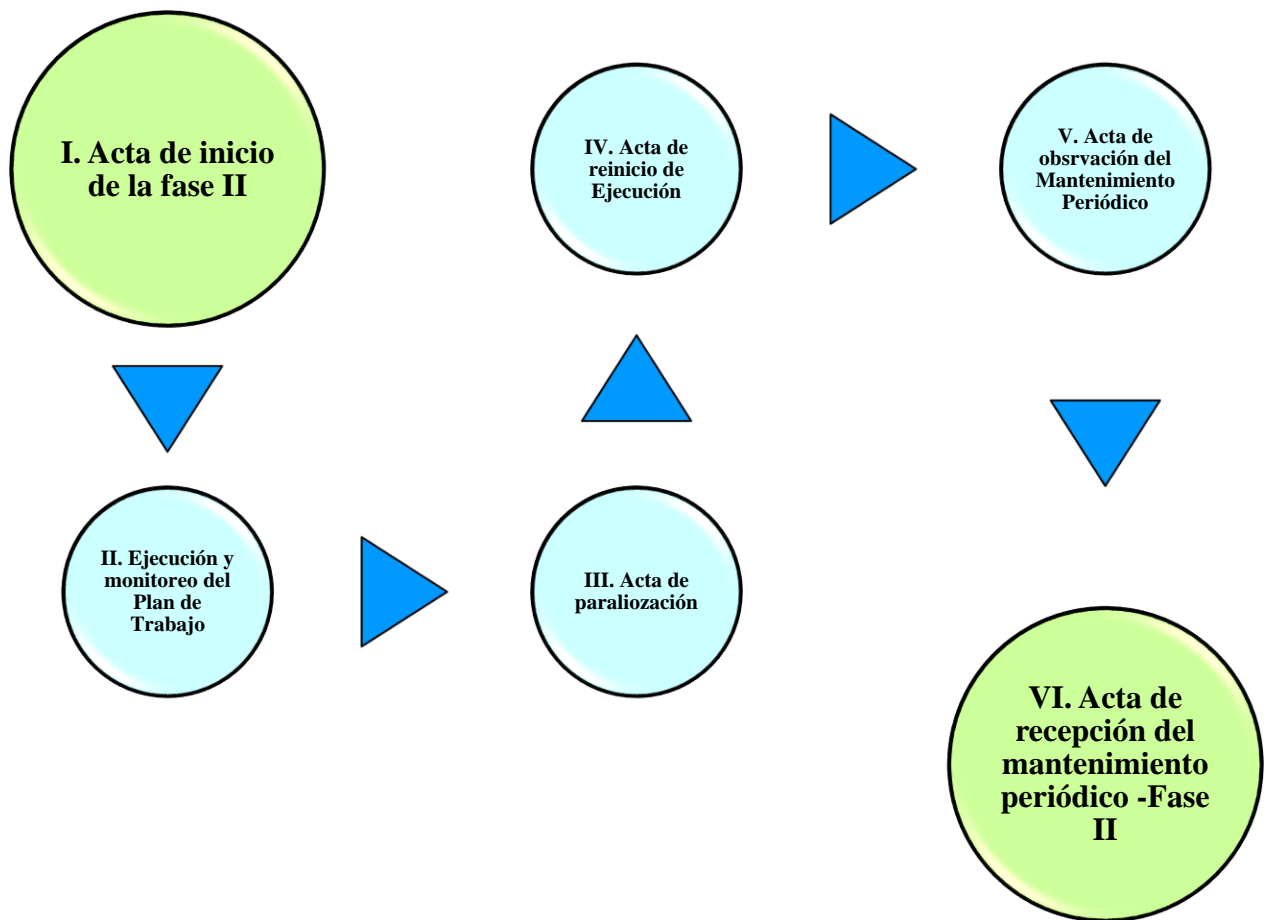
I. Acta de inicio de la fase II

II. Ejecución y monitoreo del Plan de Trabajo

III. Acta de paraliozación

IV. Acta de reinicio de Ejecución

V. Acta de obsrvación del Mantenimiento Periódico

VI. Acta de recepción del mantenimiento periódico -Fase II